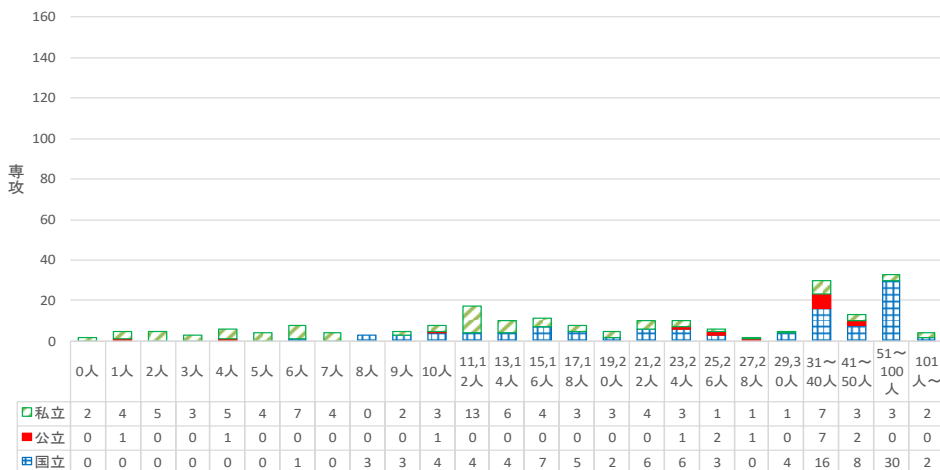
160
140
120
100
80
60
40
20
0

専攻

|  | 0人 | 1人 | 2人 | 3人 | 4人 | 5人 | 6人 | 7人 | 8人 | 9人 | 10人 | 11,12人 | 13,14人 | 15,16人 | 17,18人 | 19,20人 | 21,22人 | 23,24人 | 25,26人 | 27,28人 | 29,30人 | 31～40人 | 41～50人 | 51～100人 | 101人～ |
|---|---|---|---|---|---|---|---|---|---|---|---|---|---|---|---|---|---|---|---|---|---|---|---|---|---|
| 私立 | 2 | 4 | 5 | 3 | 5 | 4 | 7 | 4 | 0 | 2 | 3 | 13 | 6 | 4 | 3 | 3 | 4 | 3 | 1 | 1 | 1 | 7 | 3 | 3 | 2 |
| 公立 | 0 | 1 | 0 | 0 | 1 | 0 | 0 | 0 | 0 | 0 | 1 | 0 | 0 | 0 | 0 | 0 | 0 | 1 | 2 | 1 | 0 | 7 | 2 | 0 | 0 |
| 国立 | 0 | 0 | 0 | 0 | 0 | 0 | 1 | 0 | 3 | 3 | 4 | 4 | 4 | 7 | 5 | 2 | 6 | 6 | 3 | 0 | 4 | 16 | 8 | 30 | 2 |